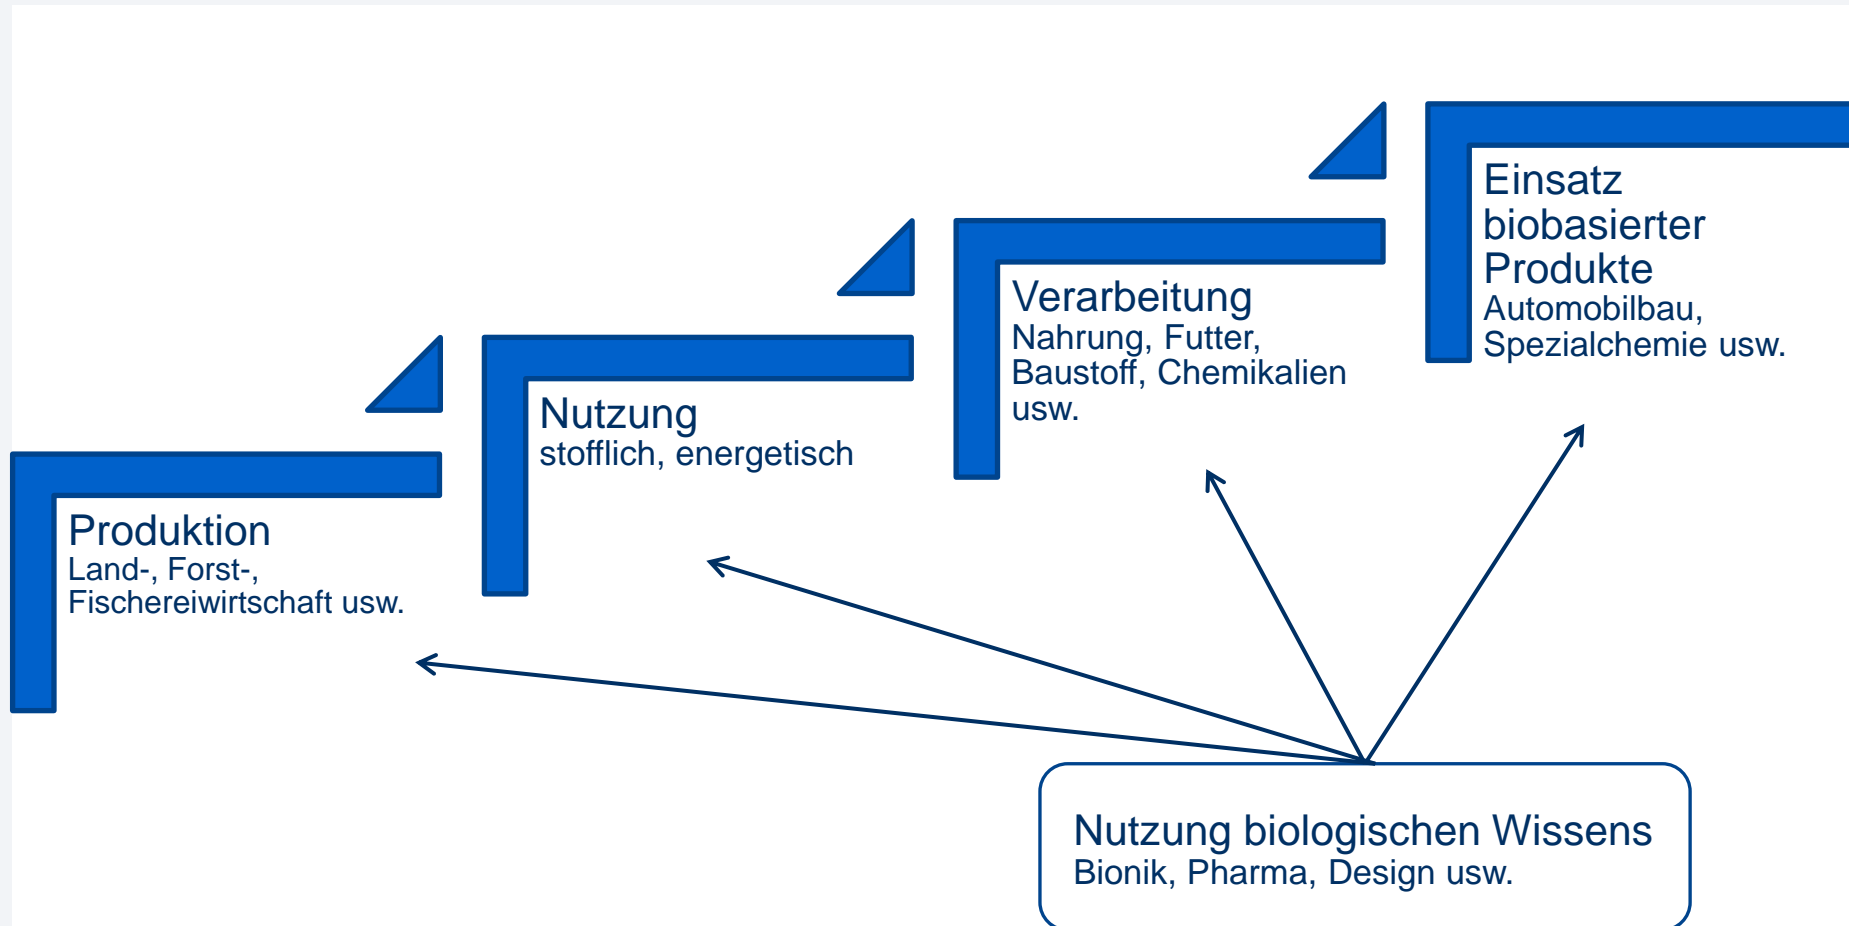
Einsatz biobasierter Produkte
Automobilbau, Spezialchemie usw.

Verarbeitung
Nahrung, Futter, Baustoff, Chemikalien usw.

Nutzung
stofflich, energetisch

Produktion
Land-, Forst-, Fischereiwirtschaft usw.

Nutzung biologischen Wissens
Bionik, Pharma, Design usw.